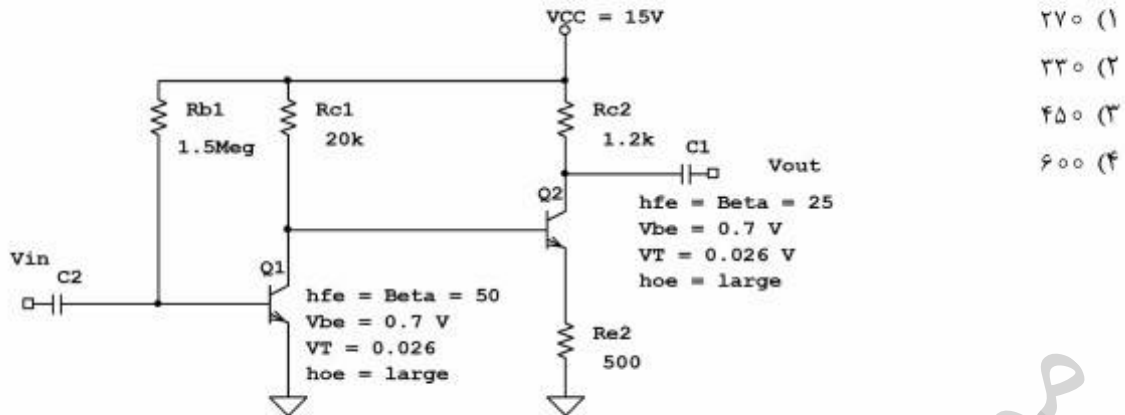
VCC = 15V

Rb1
1.5Meg

Rc1
20k

Rc2
1.2k

C1

Vout

Q2

hfe = Beta = 25
Vbe = 0.7 V
VT = 0.026 V
hoe = large

Vin
C2

Q1

hfe = Beta = 50
Vbe = 0.7 V
VT = 0.026
hoe = large

Re2
500

۱) ۲۷۰
۲) ۳۳۰
۳) ۴۵۰
۴) ۶۰۰